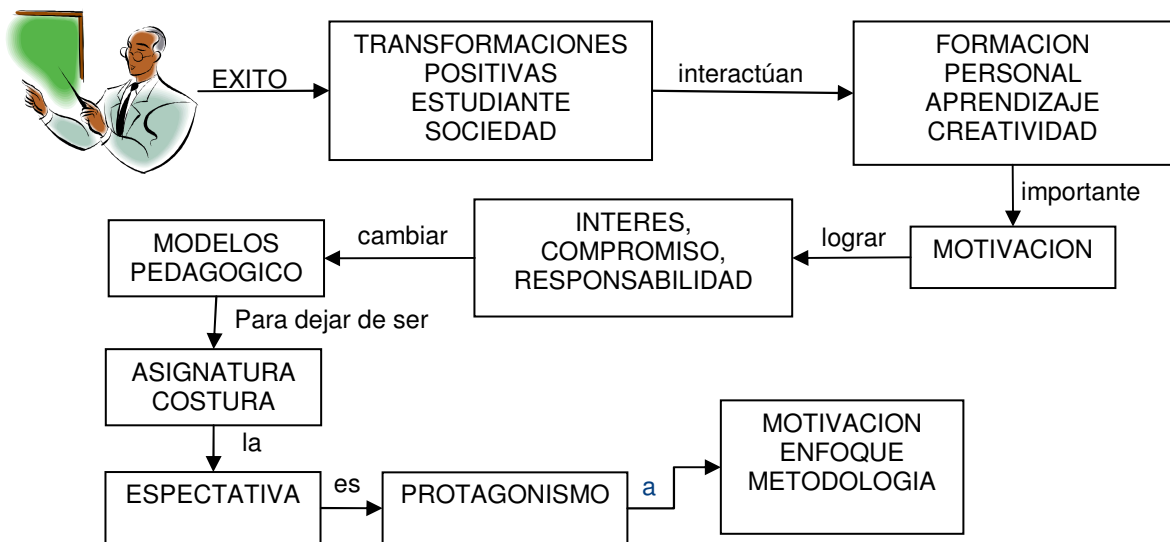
EXITO

TRANSFORMACIONES POSITIVAS ESTUDIANTE SOCIEDAD

interactúan

FORMACION PERSONAL APRENDIZAJE CREATIVIDAD

importante

MOTIVACION

lograr

INTERES, COMPROMISO, RESPONSABILIDAD

cambiar

MODELOS PEDAGOGICO

Para dejar de ser

ASIGNATURA COSTURA

la

ESPECTATIVA

es

PROTAGONISMO

a

MOTIVACION ENFOQUE METODOLOGIA